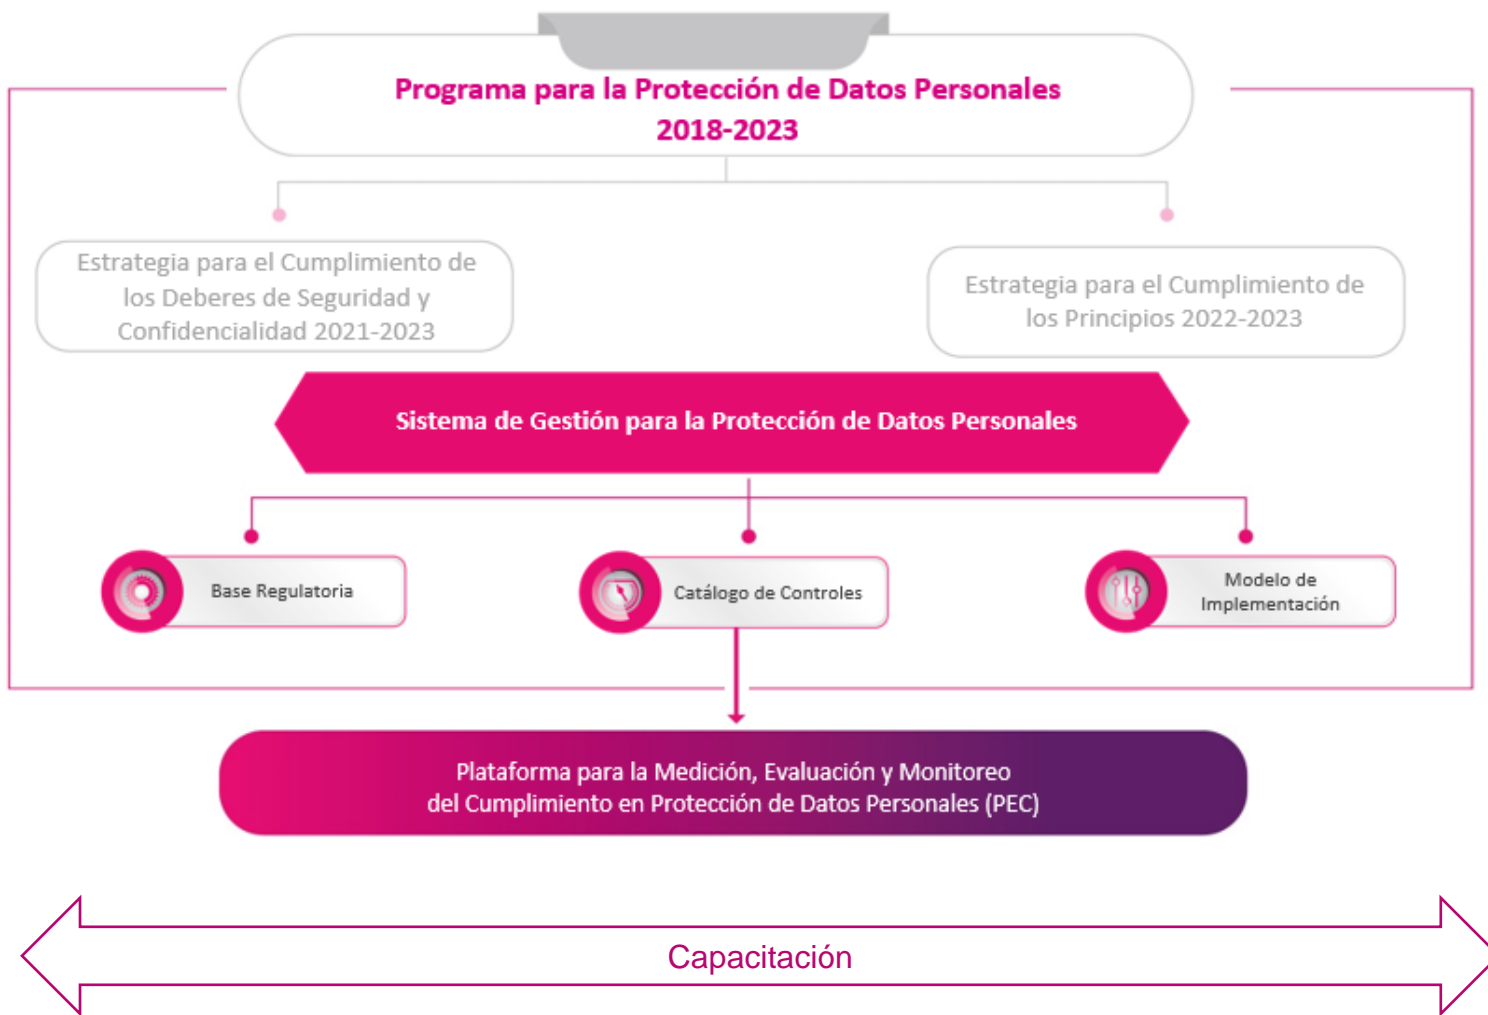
Programa para la Protección de Datos Personales 2018-2023

Estrategia para el Cumplimiento de los Deberes de Seguridad y Confidencialidad 2021-2023

Estrategia para el Cumplimiento de los Principios 2022-2023

Sistema de Gestión para la Protección de Datos Personales

Base Regulatoria

Catálogo de Controles

Modelo de Implementación

Plataforma para la Medición, Evaluación y Monitoreo del Cumplimiento en Protección de Datos Personales (PEC)

Capacitación